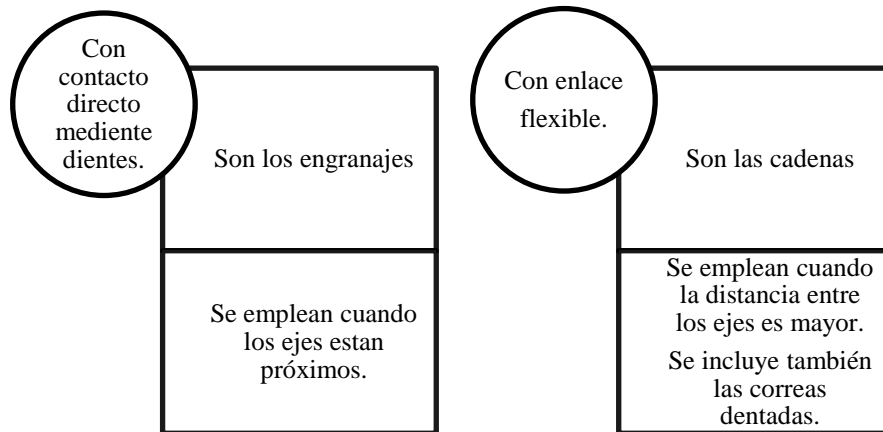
Con contacto directo mediente dientes.

Son los engranajes

Se emplean cuando los ejes estan próximos.

Con enlace flexible.

Son las cadenas

Se emplean cuando la distancia entre los ejes es mayor.

Se incluye también las correas dentadas.